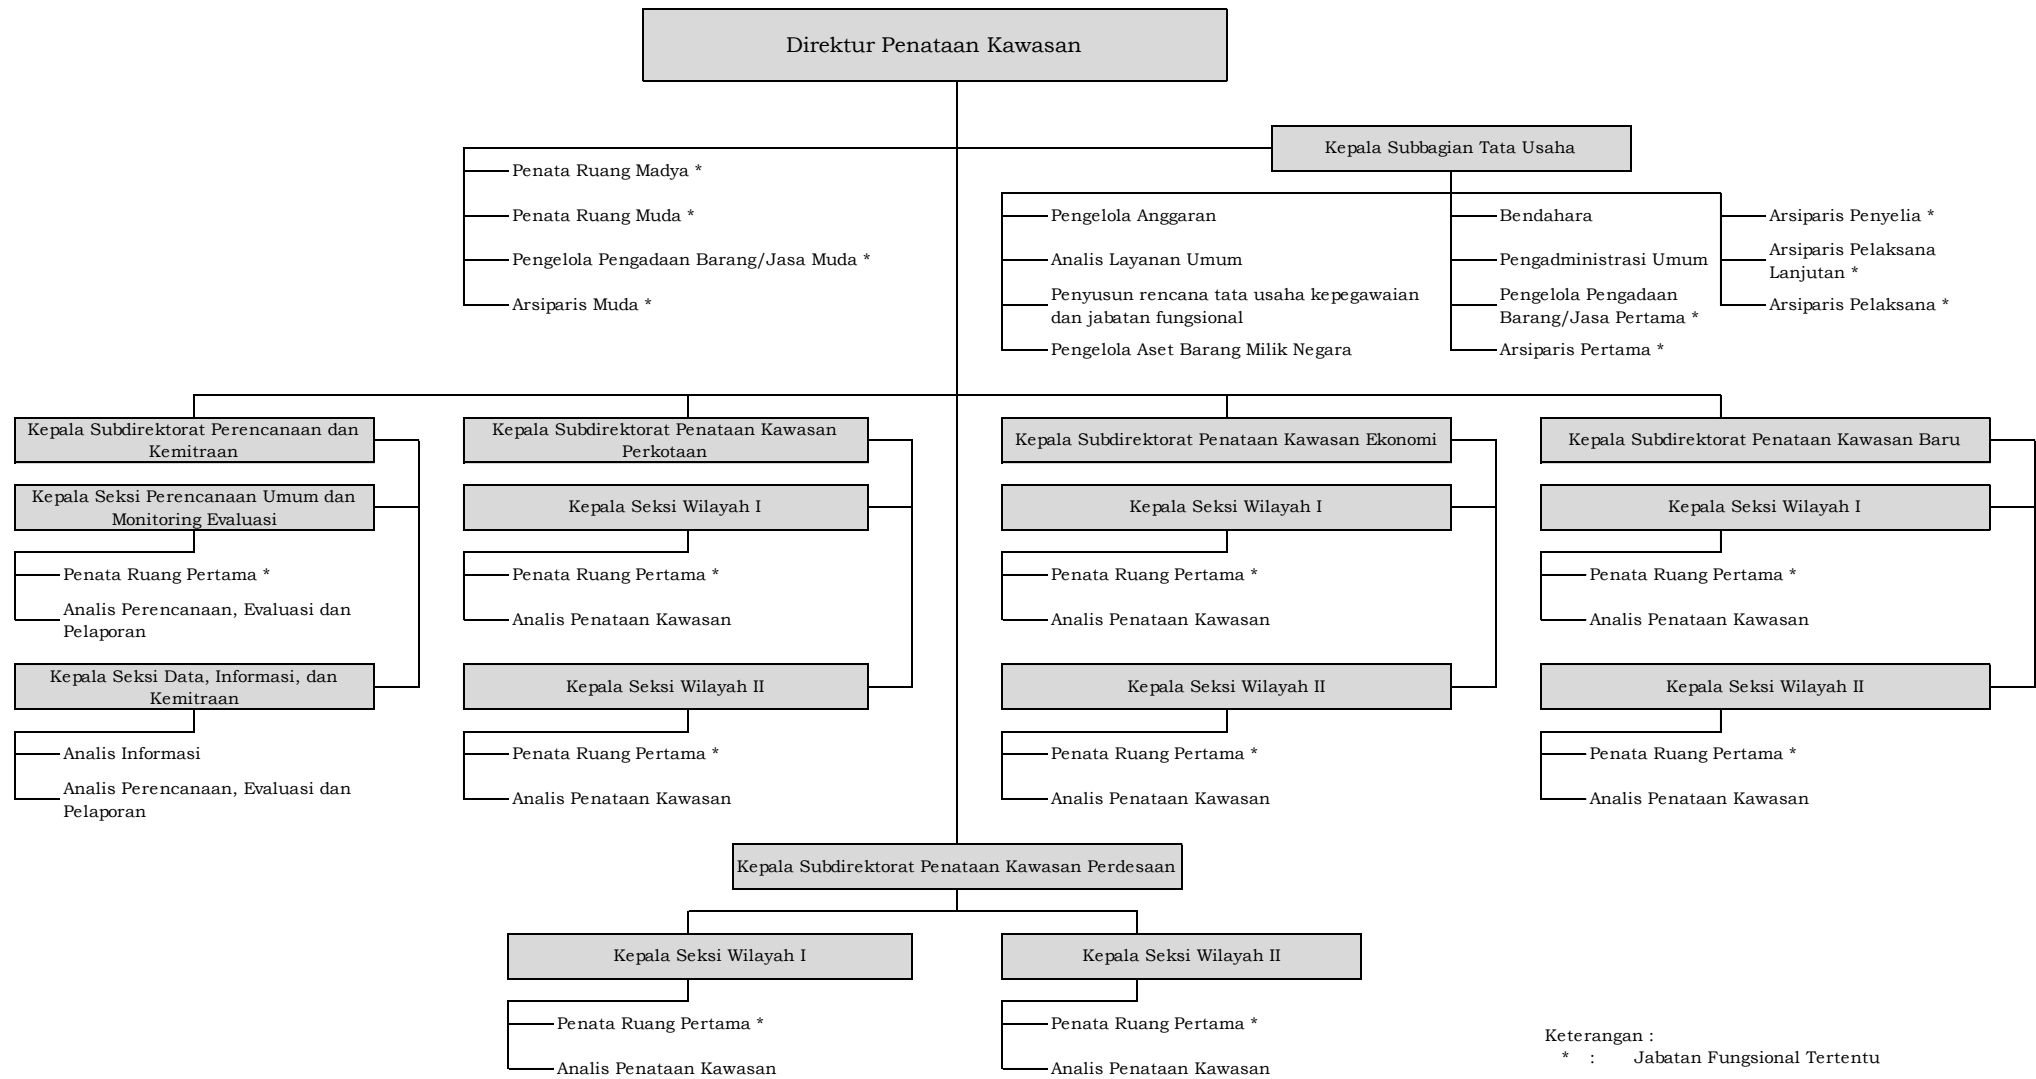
Direktur Penataan Kawasan

Kepala Subbagian Tata Usaha

Penata Ruang Madya *
Penata Ruang Muda *
Pengelola Pengadaan Barang/Jasa Muda *
Arsiparis Muda *

Pengelola Anggaran
Analis Layanan Umum
Penyusun rencana tata usaha kepegawaian dan jabatan fungsional
Pengelola Aset Barang Milik Negara

Bendahara
Pengadministrasi Umum
Pengelola Pengadaan Barang/Jasa Pertama *
Arsiparis Pertama *

Arsiparis Penyelia *
Arsiparis Pelaksana Lanjutan *
Arsiparis Pelaksana *

Kepala Subdirektorat Perencanaan dan Kemitraan
Kepala Seksi Perencanaan Umum dan Monitoring Evaluasi
Penata Ruang Pertama *
Analis Perencanaan, Evaluasi dan Pelaporan
Kepala Seksi Data, Informasi, dan Kemitraan
Analis Informasi
Analis Perencanaan, Evaluasi dan Pelaporan

Kepala Subdirektorat Penataan Kawasan Perkotaan
Kepala Seksi Wilayah I
Penata Ruang Pertama *
Analis Penataan Kawasan
Kepala Seksi Wilayah II
Penata Ruang Pertama *
Analis Penataan Kawasan

Kepala Subdirektorat Penataan Kawasan Ekonomi
Kepala Seksi Wilayah I
Penata Ruang Pertama *
Analis Penataan Kawasan
Kepala Seksi Wilayah II
Penata Ruang Pertama *
Analis Penataan Kawasan

Kepala Subdirektorat Penataan Kawasan Baru
Kepala Seksi Wilayah I
Penata Ruang Pertama *
Analis Penataan Kawasan
Kepala Seksi Wilayah II
Penata Ruang Pertama *
Analis Penataan Kawasan

Kepala Subdirektorat Penataan Kawasan Perdesaan
Kepala Seksi Wilayah I
Penata Ruang Pertama *
Analis Penataan Kawasan
Kepala Seksi Wilayah II
Penata Ruang Pertama *
Analis Penataan Kawasan

Keterangan :
* : Jabatan Fungsional Tertentu